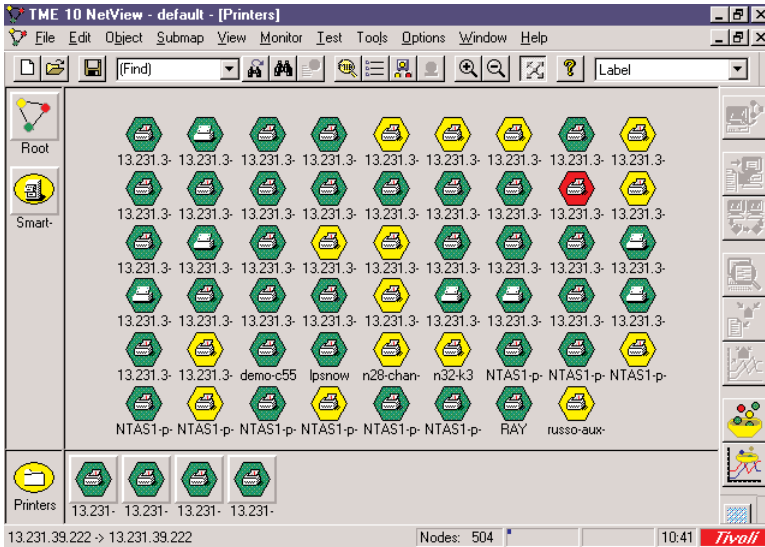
TME 10 NetView - default - [Printers]

File Edit Object Submap View Monitor Test Tools Options Window Help

(Find)

Label

Root

Smart-

13.231.3- 13.231.3- 13.231.3- 13.231.3- 13.231.3- 13.231.3- 13.231.3- 13.231.3- 13.231.3-

13.231.3- 13.231.3- 13.231.3- 13.231.3- 13.231.3- 13.231.3- 13.231.3- 13.231.3- 13.231.3-

13.231.3- 13.231.3- 13.231.3- 13.231.3- 13.231.3- 13.231.3- 13.231.3- 13.231.3- 13.231.3-

13.231.3- 13.231.3- 13.231.3- 13.231.3- 13.231.3- 13.231.3- 13.231.3- 13.231.3- 13.231.3-

13.231.3- 13.231.3- demo-c55 lpsnow n28-chan- n32-k3 NTAS1-p- NTAS1-p- NTAS1-p-

NTAS1-p- NTAS1-p- NTAS1-p- NTAS1-p- NTAS1-p- NTAS1-p- RAY russo-aux-

Printers

13.231- 13.231- 13.231- 13.231-

13.231.39.222 -> 13.231.39.222

Nodes: 504

10:41

Tivoli